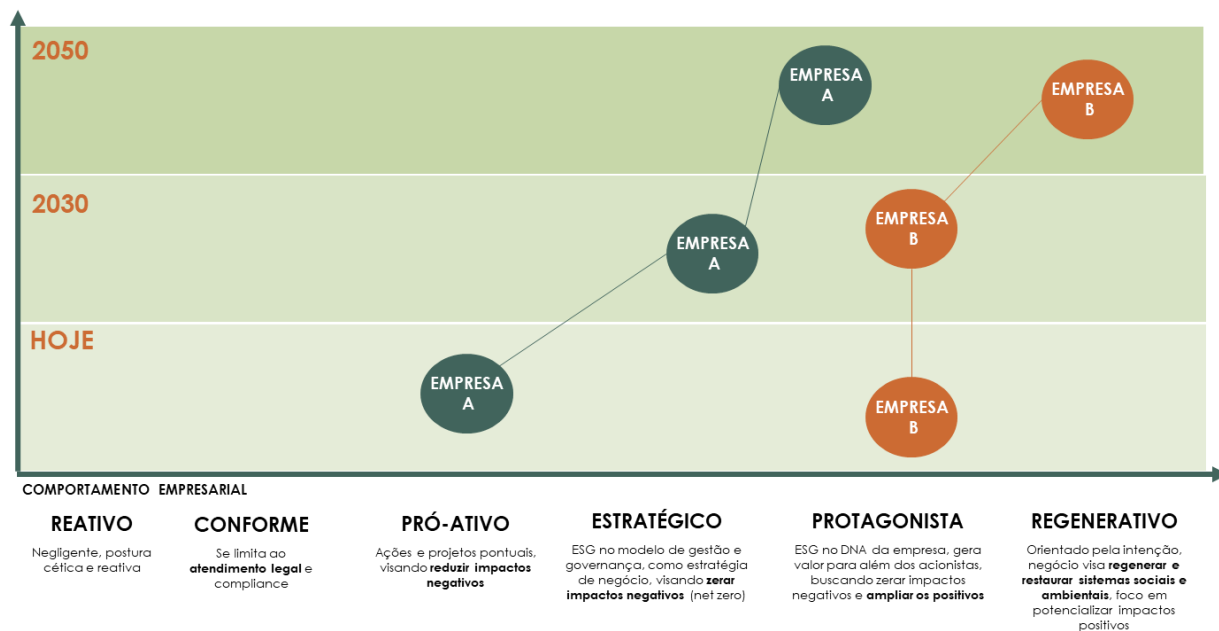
2050

EMPRESA A

EMPRESA B

2030

EMPRESA A

EMPRESA B

HOJE

EMPRESA A

EMPRESA B

COMPORTAMENTO EMPRESARIAL

REATIVO

Negligente, postura cética e reativa

CONFORME

Se limita ao **atendimento legal** e compliance

PRÓ-ATIVO

Ações e projetos pontuais, visando **reduzir impactos negativos**

ESTRATÉGICO

ESG no modelo de gestão e governança, como estratégia de negócio, visando **zerar impactos negativos** (net zero)

PROTAGONISTA

ESG no DNA da empresa, gera valor para além dos acionistas, buscando zerar impactos negativos e **ampliar os positivos**

REGENERATIVO

Orientado pela intenção, negócio visa **regenerar e restaurar sistemas sociais e ambientais**, foco em potencializar impactos positivos